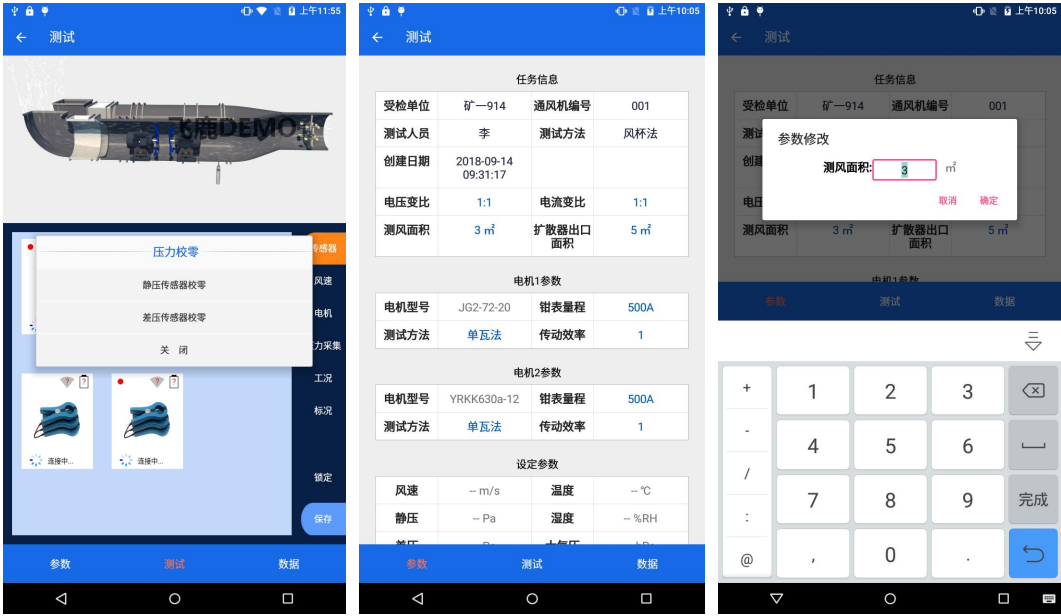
上午11:55

测试

飞鹿DEMO

压力校零

静压传感器校零

差压传感器校零

关 闭

传感器

风速

电机

力采集

工况

标况

连接中...

连接中...

锁定

保存

参数 测试 数据

上午10:05

测试

任务信息

| 受检单位 | 矿一914 | 通风机编号 | 001 |
|---|---|---|---|
| 测试人员 | 李 | 测试方法 | 风杯法 |
| 创建日期 | 2018-09-14 09:31:17 | | |
| 电压变比 | 1:1 | 电流变比 | 1:1 |
| 测风面积 | 3 ㎡ | 扩散器出口面积 | 5 ㎡ |

电机1参数

| 电机型号 | JG2-72-20 | 钳表量程 | 500A |
|---|---|---|---|
| 测试方法 | 单瓦法 | 传动效率 | 1 |

电机2参数

| 电机型号 | YRKK630a-12 | 钳表量程 | 500A |
|---|---|---|---|
| 测试方法 | 单瓦法 | 传动效率 | 1 |

设定参数

| 风速 | -- m/s | 温度 | -- ℃ |
|---|---|---|---|
| 静压 | -- Pa | 湿度 | -- %RH |
| 差压 | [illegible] | 大气压 | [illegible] |

参数 测试 数据

上午10:05

测试

任务信息

受检单位 矿一914 通风机编号 001

测试

创建

参数修改

测风面积: 3 ㎡

取消 确定

电压

测风面积 3 ㎡ 扩散器出口面积 5 ㎡

电机1参数

参数 测试 数据

+ 1 2 3

- 4 5 6

/ 7 8 9 完成

: 

@ , 0 .